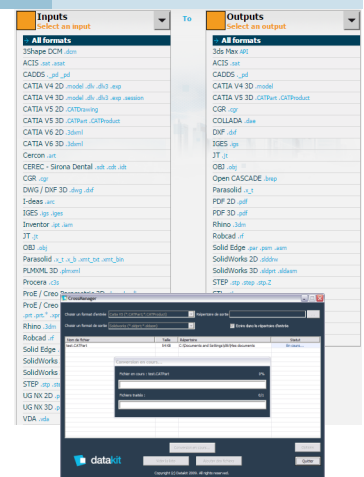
Inputs
Select an input

To

Outputs
Select an output

» All formats
3Shape DCM .dcm
ACIS .sat .asat
CADDS ._pd ._pd
CATIA V4 2D .model .dlv .dlv3 .exp
CATIA V4 3D .model .dlv .dlv3 .exp .session
CATIA V5 2D .CATDrawing
CATIA V5 3D .CATPart .CATProduct
CATIA V6 2D .3dxml
CATIA V6 3D .3dxml
Cercon .xml
CEREC - Sirona Dental .sdt .cdt .idt
CGR .cgr
DWG / DXF 3D .dwg .dxf
I-deas .arc
IGES .igs .iges
Inventor .ipt .iam
JT .jt
OBJ .obj
Parasolid .x_t .x_b .xmt_txt .xmt_bin
PLMXML 3D .plmxml
Procera .c3s
ProE / Creo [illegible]
.prt .prt.* .xpr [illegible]
Rhino .3dm
Robcad .rf
Solid Edge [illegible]
SolidWorks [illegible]
SolidWorks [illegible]
STEP .stp .ste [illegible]
UG NX 2D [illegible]
UG NX 3D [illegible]
VDA .vda

» All formats
3ds Max API
ACIS .sat
CADDS ._pd
CATIA V4 3D .model
CATIA V5 3D .CATPart .CATProduct
CGR .cgr
COLADA .dae
DXF .dxf
IGES .igs
JT .jt
OBJ .obj
Open CASCADE .brep
Parasolid .x_t
PDF 2D .pdf
PDF 3D .pdf
Rhino .3dm
Robcad .rf
Solid Edge .par .psm .asm
SolidWorks 2D .slddrw
SolidWorks 3D .sldprt .sldasm
STEP .stp .step .stp.Z
STL .stl

CrossManager
Choisir un format d'entrée
Choisir un format de sortie
Répertoire de sortie
Écrire dans le répertoire d'entrée
Nom de fichier | Taille | Répertoire | Statut
test.CATPart | 84KB | D:\Documents and Settings\Bfi\Mes documents |
Conversion en cours
Fichier en cours : test.CATPart
0%
Fichiers traités :
0/1
datakit
Quitter
Copyright (c) Datakit 2009. All rights reserved.